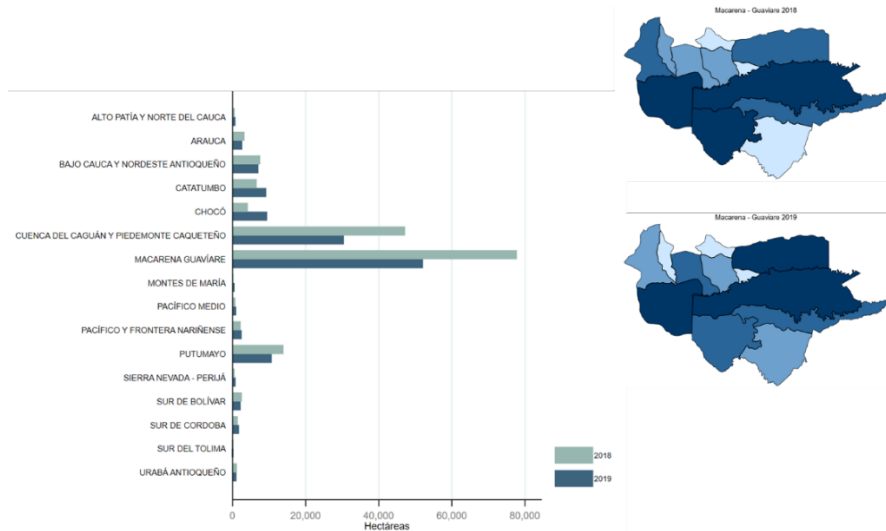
ALTO PATÍA Y NORTE DEL CAUCA
ARAUCA
BAJO CAUCA Y NORDESTE ANTIOQUEÑO
CATATUMBO
CHOCÓ
CUENCA DEL CAGUÁN Y PIEDEMONTE CAQUETEÑO
MACARENA GUAVIARE
MONTES DE MARÍA
PACÍFICO MEDIO
PACÍFICO Y FRONTERA NARIÑENSE
PUTUMAYO
SIERRA NEVADA - PERIJÁ
SUR DE BOLÍVAR
SUR DE CORDOBA
SUR DEL TOLIMA
URABÁ ANTIOQUEÑO

0
20,000
40,000
60,000
80,000
Hectáreas

2018
2019

Macarena - Guaviare 2018

Macarena - Guaviare 2019